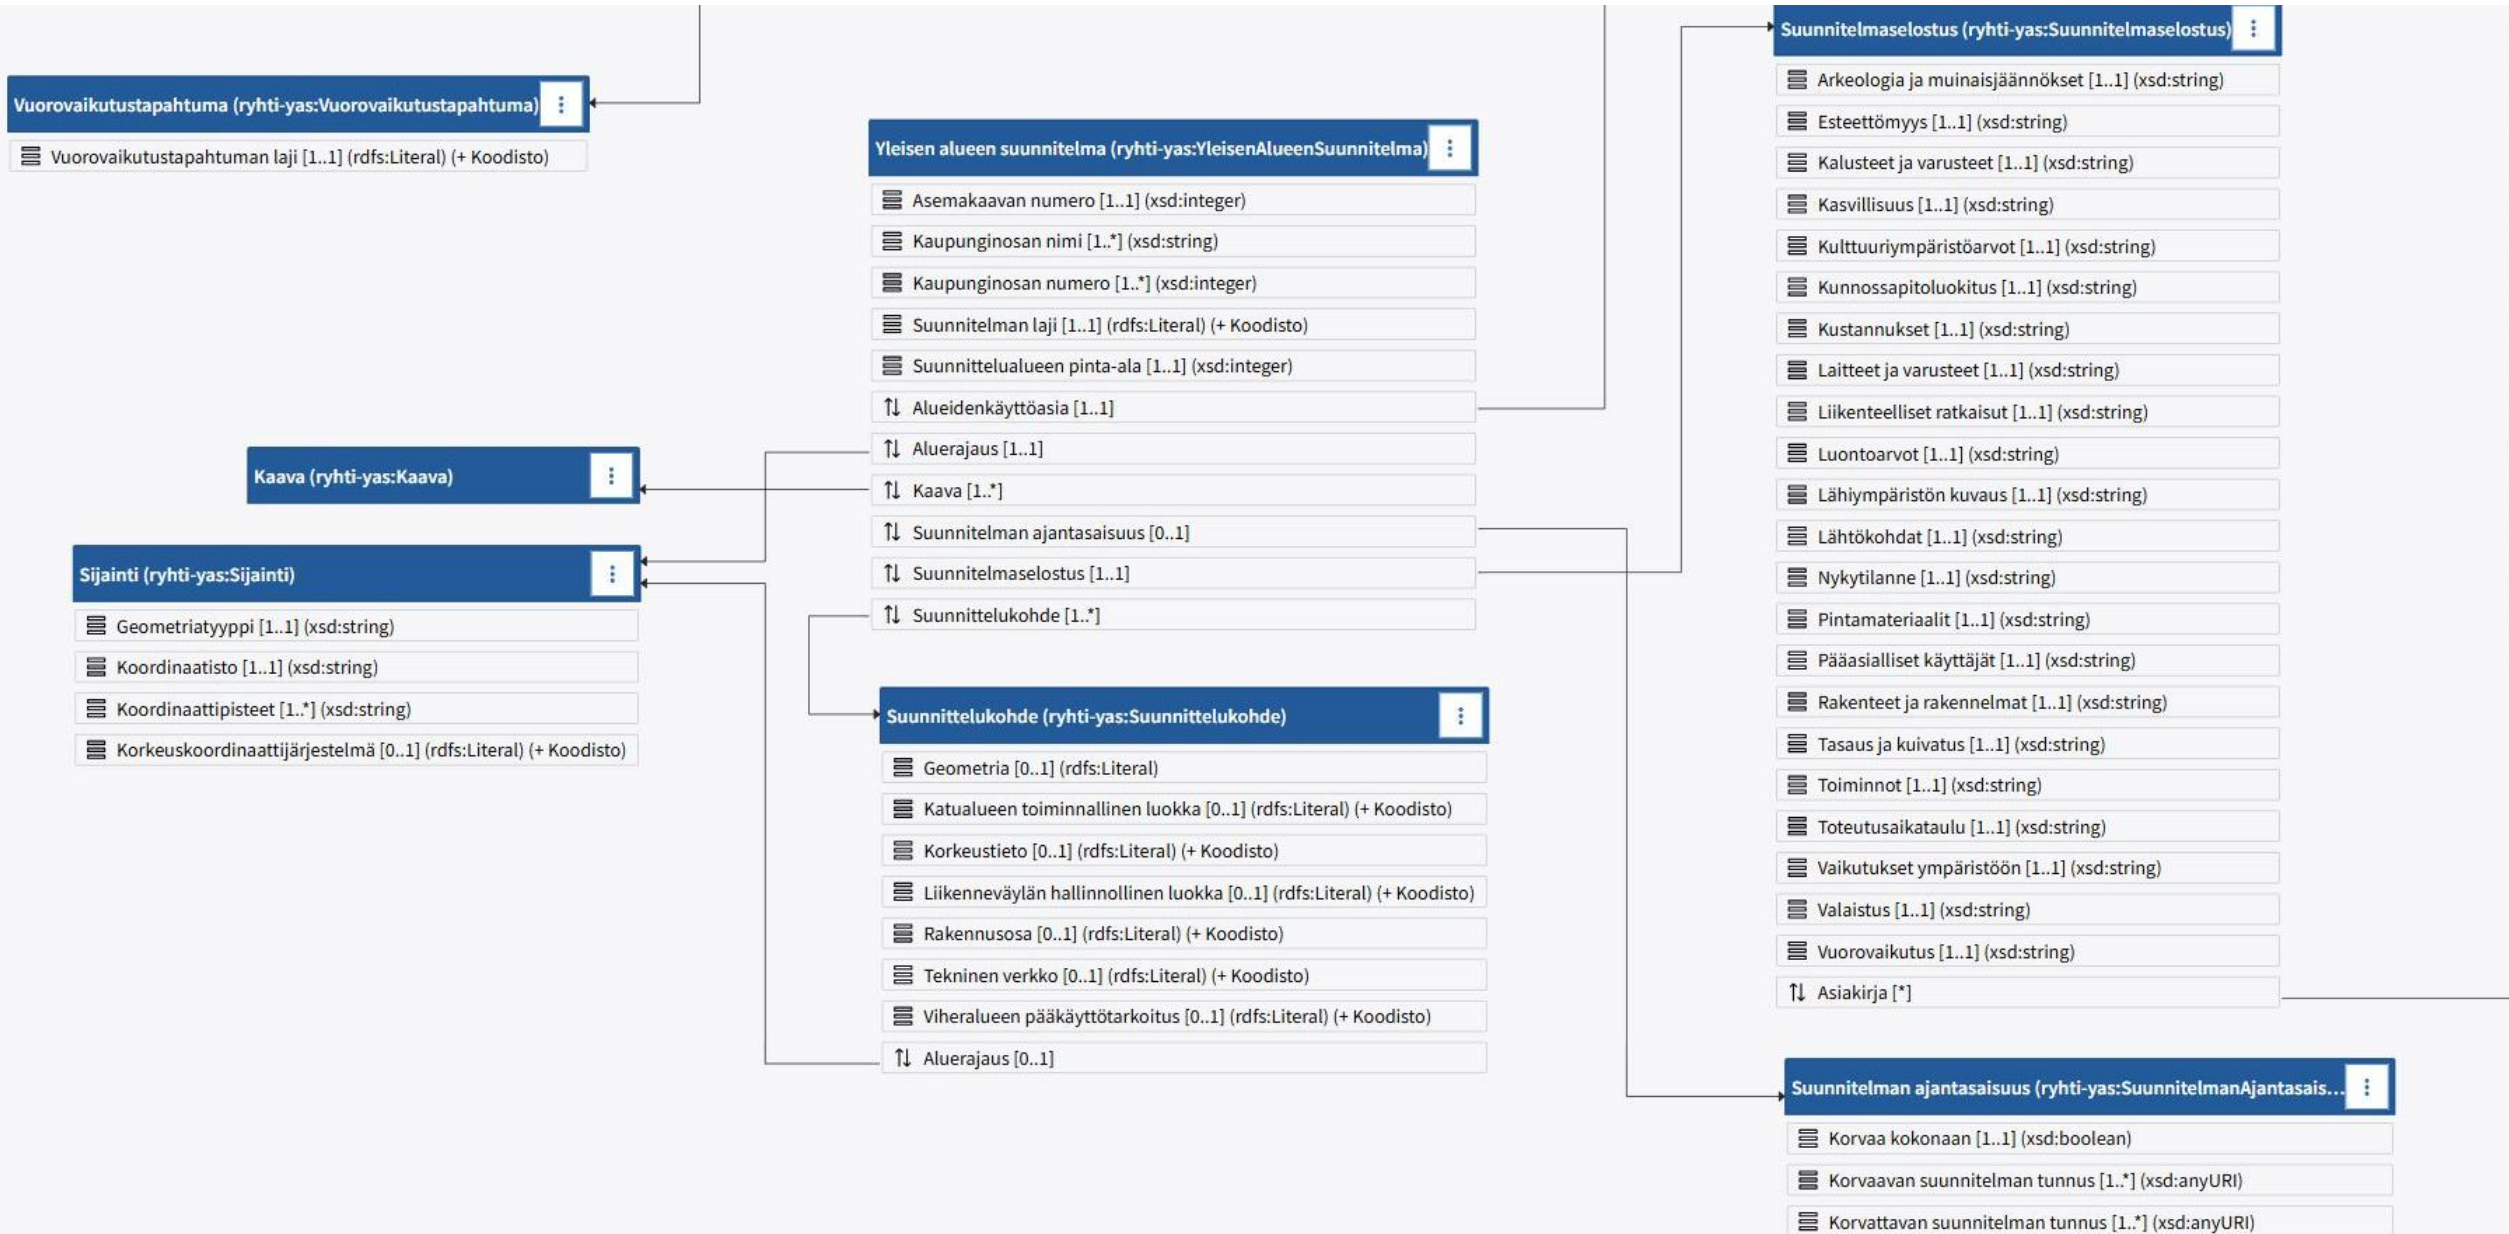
Vuorovaikutustapahtuma (ryhti-yas:Vuorovaikutustapahtuma)

Vuorovaikutustapahtuman laji [1..1] (rdfs:Literal) (+ Koodisto)

Yleisen alueen suunnitelma (ryhti-yas:YleisenAlueenSuunnitelma)

Asemakaavan numero [1..1] (xsd:integer)

Kaupunginosan nimi [1..*] (xsd:string)

Kaupunginosan numero [1..*] (xsd:integer)

Suunnitelman laji [1..1] (rdfs:Literal) (+ Koodisto)

Suunnittelualueen pinta-ala [1..1] (xsd:integer)

Alueidenkäyttöasia [1..1]

Aluerajaus [1..1]

Kaava [1..*]

Suunnitelman ajantasaisuus [0..1]

Suunnitelmaselostus [1..1]

Suunnittelukohde [1..*]

Kaava (ryhti-yas:Kaava)

Sijainti (ryhti-yas:Sijainti)

Geometriatyyppi [1..1] (xsd:string)

Koordinaatisto [1..1] (xsd:string)

Koordinaattipisteet [1..*] (xsd:string)

Korkeuskoordinaattijärjestelmä [0..1] (rdfs:Literal) (+ Koodisto)

Suunnittelukohde (ryhti-yas:Suunnittelukohde)

Geometria [0..1] (rdfs:Literal)

Katualueen toiminnallinen luokka [0..1] (rdfs:Literal) (+ Koodisto)

Korkeustieto [0..1] (rdfs:Literal) (+ Koodisto)

Liikenneväylän hallinnollinen luokka [0..1] (rdfs:Literal) (+ Koodisto)

Rakennusosa [0..1] (rdfs:Literal) (+ Koodisto)

Tekninen verkko [0..1] (rdfs:Literal) (+ Koodisto)

Viheralueen pääkäyttötarkoitus [0..1] (rdfs:Literal) (+ Koodisto)

Aluerajaus [0..1]

Suunnitelmaselostus (ryhti-yas:Suunnitelmaselostus)

Arkeologia ja muinaisjäännökset [1..1] (xsd:string)

Esteettömyys [1..1] (xsd:string)

Kalusteet ja varusteet [1..1] (xsd:string)

Kasvillisuus [1..1] (xsd:string)

Kulttuuriympäristöarvot [1..1] (xsd:string)

Kunnossapitoluokitus [1..1] (xsd:string)

Kustannukset [1..1] (xsd:string)

Laitteet ja varusteet [1..1] (xsd:string)

Liikenteelliset ratkaisut [1..1] (xsd:string)

Luontoarvot [1..1] (xsd:string)

Lähiympäristön kuvaus [1..1] (xsd:string)

Lähtökohdat [1..1] (xsd:string)

Nykytilanne [1..1] (xsd:string)

Pintamateriaalit [1..1] (xsd:string)

Pääasialliset käyttäjät [1..1] (xsd:string)

Rakenteet ja rakennelmat [1..1] (xsd:string)

Tasaus ja kuivatus [1..1] (xsd:string)

Toiminnot [1..1] (xsd:string)

Toteutusaikataulu [1..1] (xsd:string)

Vaikutukset ympäristöön [1..1] (xsd:string)

Valaistus [1..1] (xsd:string)

Vuorovaikutus [1..1] (xsd:string)

Asiakirja [*]

Suunnitelman ajantasaisuus (ryhti-yas:SuunnitelmanAjantasais...

Korvaa kokonaan [1..1] (xsd:boolean)

Korvaavan suunnitelman tunnus [1..*] (xsd:anyURI)

Korvattavan suunnitelman tunnus [1..*] (xsd:anyURI)